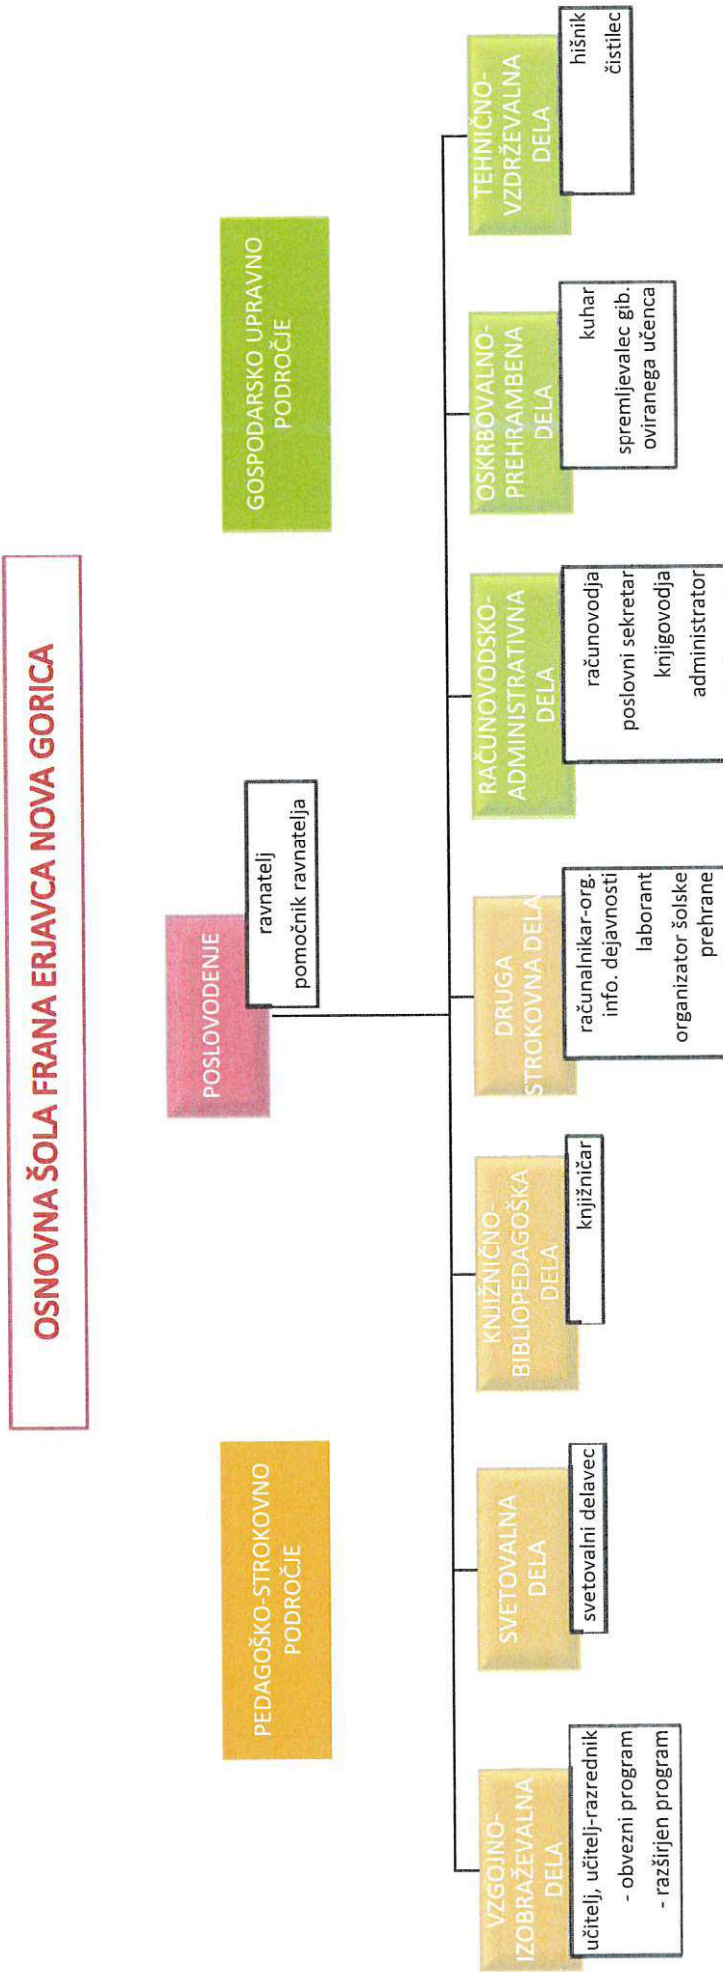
OSNOVNA ŠOLA FRANA ERJAVCA NOVA GORICA

PEDAGOŠKO-STROKOVNO PODROČJE

POSLOVODENJE

ravnatelj
pomočnik ravnatelja

GOSPODARSKO UPRAVNO PODROČJE

VZGOJNO-IZOBRAŽEVALNA DELA

učitelj, učitelj-razrednik
- obvezni program
- razširjen program

SVETOVALNA DELA

svetovalni delavec

KNJIŽNIČNO-BIBLIOPEDAGOŠKA DELA

knjižničar

DRUGA STROKOVNA DELA

računalnikar-org. info. dejavnosti
laborant
organizator šolske prehrane

RAČUNOVODSKO-ADMINISTRATIVNA DELA

računovodja
poslovni sekretar
knjigovodja
administrator

OSKRBOVALNO-PREHRAMBENA DELA

kuhar
spremljevalec gib. oviranega učenca

TEHNIČNO-VZDRŽEVALNA DELA

hišnik
čistilec